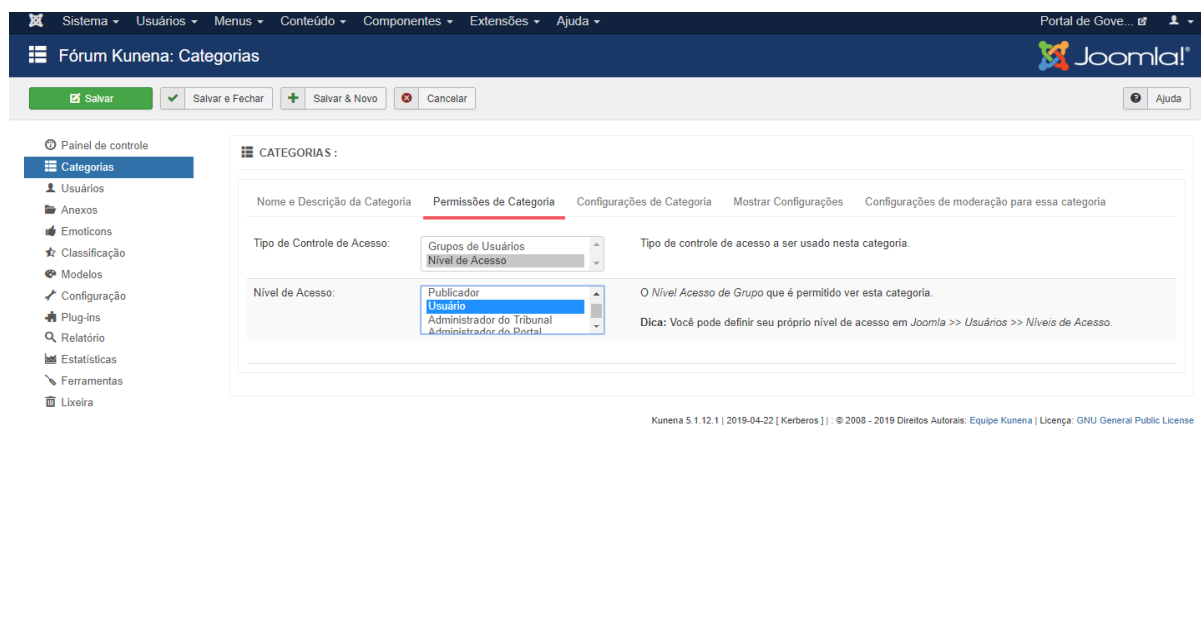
Sistema ▾ Usuários ▾ Menus ▾ Conteúdo ▾ Componentes ▾ Extensões ▾ Ajuda ▾

Portal de Gove...

Fórum Kunena: Categorias

Joomla!®

Salvar | Salvar e Fechar | Salvar & Novo | Cancelar

Ajuda

Painel de controle
Categorias
Usuários
Anexos
Emoticons
Classificação
Modelos
Configuração
Plug-ins
Relatório
Estatísticas
Ferramentas
Lixeira

CATEGORIAS :

Nome e Descrição da Categoria | Permissões de Categoria | Configurações de Categoria | Mostrar Configurações | Configurações de moderação para essa categoria

Tipo de Controle de Acesso:

Grupos de Usuários
Nível de Acesso

Tipo de controle de acesso a ser usado nesta categoria.

Nível de Acesso:

Publicador
Usuário
Administrador do Tribunal
Administrador do Portal

O *Nível Acesso de Grupo* que é permitido ver esta categoria.

**Dica:** Você pode definir seu próprio nível de acesso em *Joomla >> Usuários >> Níveis de Acesso*.

Kunena 5.1.12.1 | 2019-04-22 [ Kerberos ] | : © 2008 - 2019 Direitos Autorais: Equipe Kunena | Licença: GNU General Public License